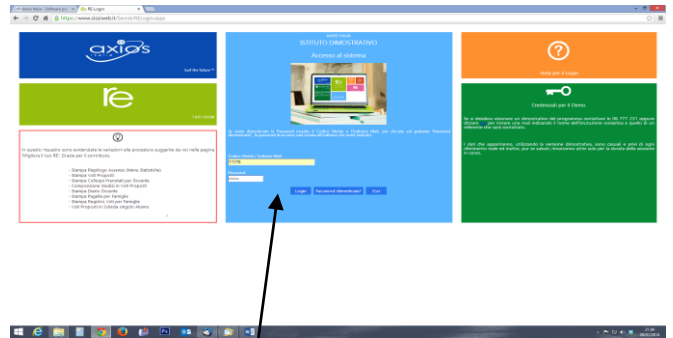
Axios Italia - Software per... × | RE-Login ×

https://www.axiosweb.it/ServiziRE/Login.aspx

axios

Just the future

re

ISTITUTO DIMOSTRATIVO

Accesso al sistema

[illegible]

Codice Utente / Indirizzo Mail

Password

Login | Password dimenticata? | Esci

In questo riquadro sono evidenziate le variazioni alla procedura suggerite dai voti nella pagina 'Migliora il tuo RE'. Grazie per il contributo.

- Stampa Riepilogo Assenze (Menu Statistiche)
- Stampa Voti Proposti
- Stampa Colloqui Parenti per Docente
- Composizione Giudizi in Voti Proposti
- Stampa Diario Docente
- Stampa Pagella per Famiglie
- Stampa Registro Voti per Famiglie
- Voti Proposti in Griglia Singolo Alunno

Help per il Login

Credenziali per il Demo

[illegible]

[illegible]